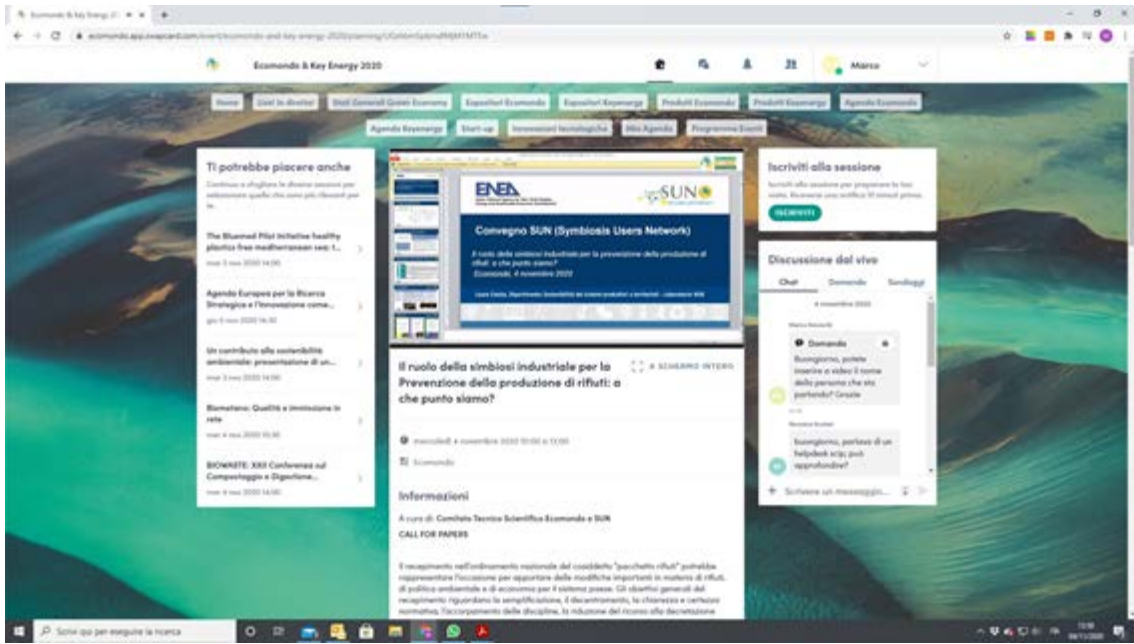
Ecomondo & Key Energy 2020

Marco

Home | Live in diretta | Stati Generali Green Economy | Espositori Ecomondo | Espositori Keyenergy | Prodotti Ecomondo | Prodotti Keyenergy | Agenda Ecomondo | Agenda Keyenergy | Start-up | Innovazioni tecnologiche | Mia Agenda | Programma Eventi

Ti potrebbe piacere anche

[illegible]

The Bluemed Pilot Initiative healthy plastics free mediterranean sea: t...

Agenda Europea per la Ricerca Strategica e l'Innovazione come...

Un contributo alla sostenibilità ambientale: presentazione di un...

Biometano: Qualità e immissione in rete

BIOWASTE: XXII Conferenza sul Compostaggio e Digestione...

ENEA

SUN

Convegno SUN (Symbiosis Users Network)

Il ruolo della simbiosi industriale per la prevenzione della produzione di rifiuti: a che punto siamo?
Ecomondo, 4 novembre 2020

Il ruolo della simbiosi industriale per la Prevenzione della produzione di rifiuti: a che punto siamo?

A SCHERMO INTERO

mercoledì 4 novembre 2020 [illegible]

Ecomondo

Informazioni

A cura di: Comitato Tecnico Scientifico Ecomondo e SUN
CALL FOR PAPERS

Il recepimento nell'ordinamento nazionale del cosiddetto "pacchetto rifiuti" potrebbe rappresentare l'occasione per apportare delle modifiche importanti in materia di rifiuti, di politica ambientale e di economia per il sistema paese. Gli obiettivi generali del recepimento riguardano la semplificazione, il decentramento, la chiarezza e certezza normativa, l'accorpamento delle discipline, la riduzione del ricorso alla decretazione

Iscriviti alla sessione

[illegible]

ISCRIVITI

Discussione dal vivo

Chat | Domande | Sondaggi

4 novembre 2020

Domanda

Buongiorno, potete inserire a video il nome della persona che sta parlando? Grazie

Buongiorno, parlava di un helpdesk scip; può approfondire?

Scrivere un messaggio...

Scrivi qui per eseguire la ricerca